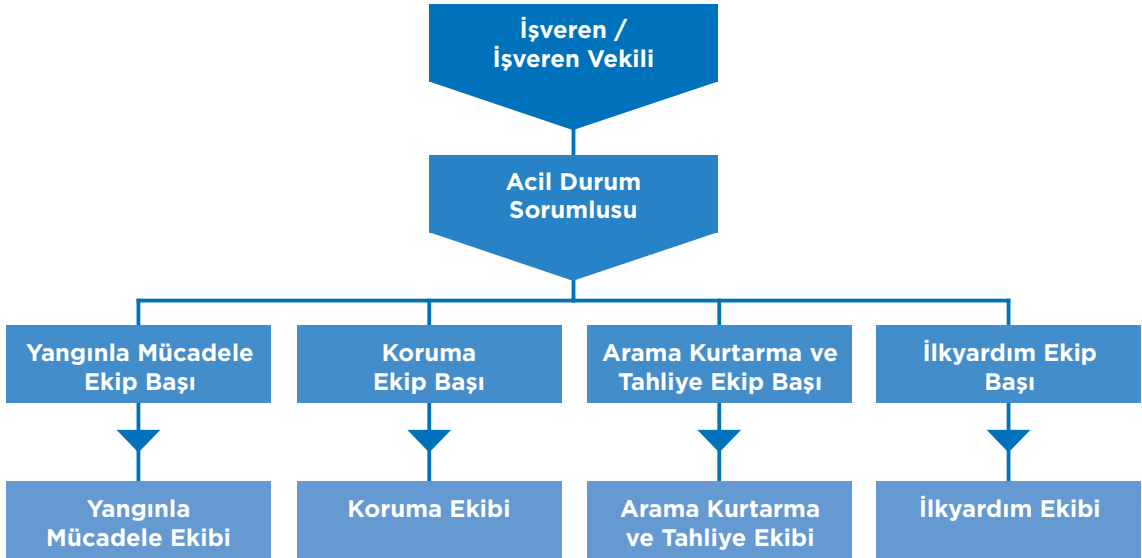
İşveren /
İşveren Vekili

Acil Durum
Sorumlusu

Yangınla Mücadele
Ekip Başı

Koruma
Ekip Başı

Arama Kurtarma ve
Tahliye Ekip Başı

İlkyardım Ekip
Başı

Yangınla
Mücadele Ekibi

Koruma Ekibi

Arama Kurtarma
ve Tahliye Ekibi

İlkyardım Ekibi